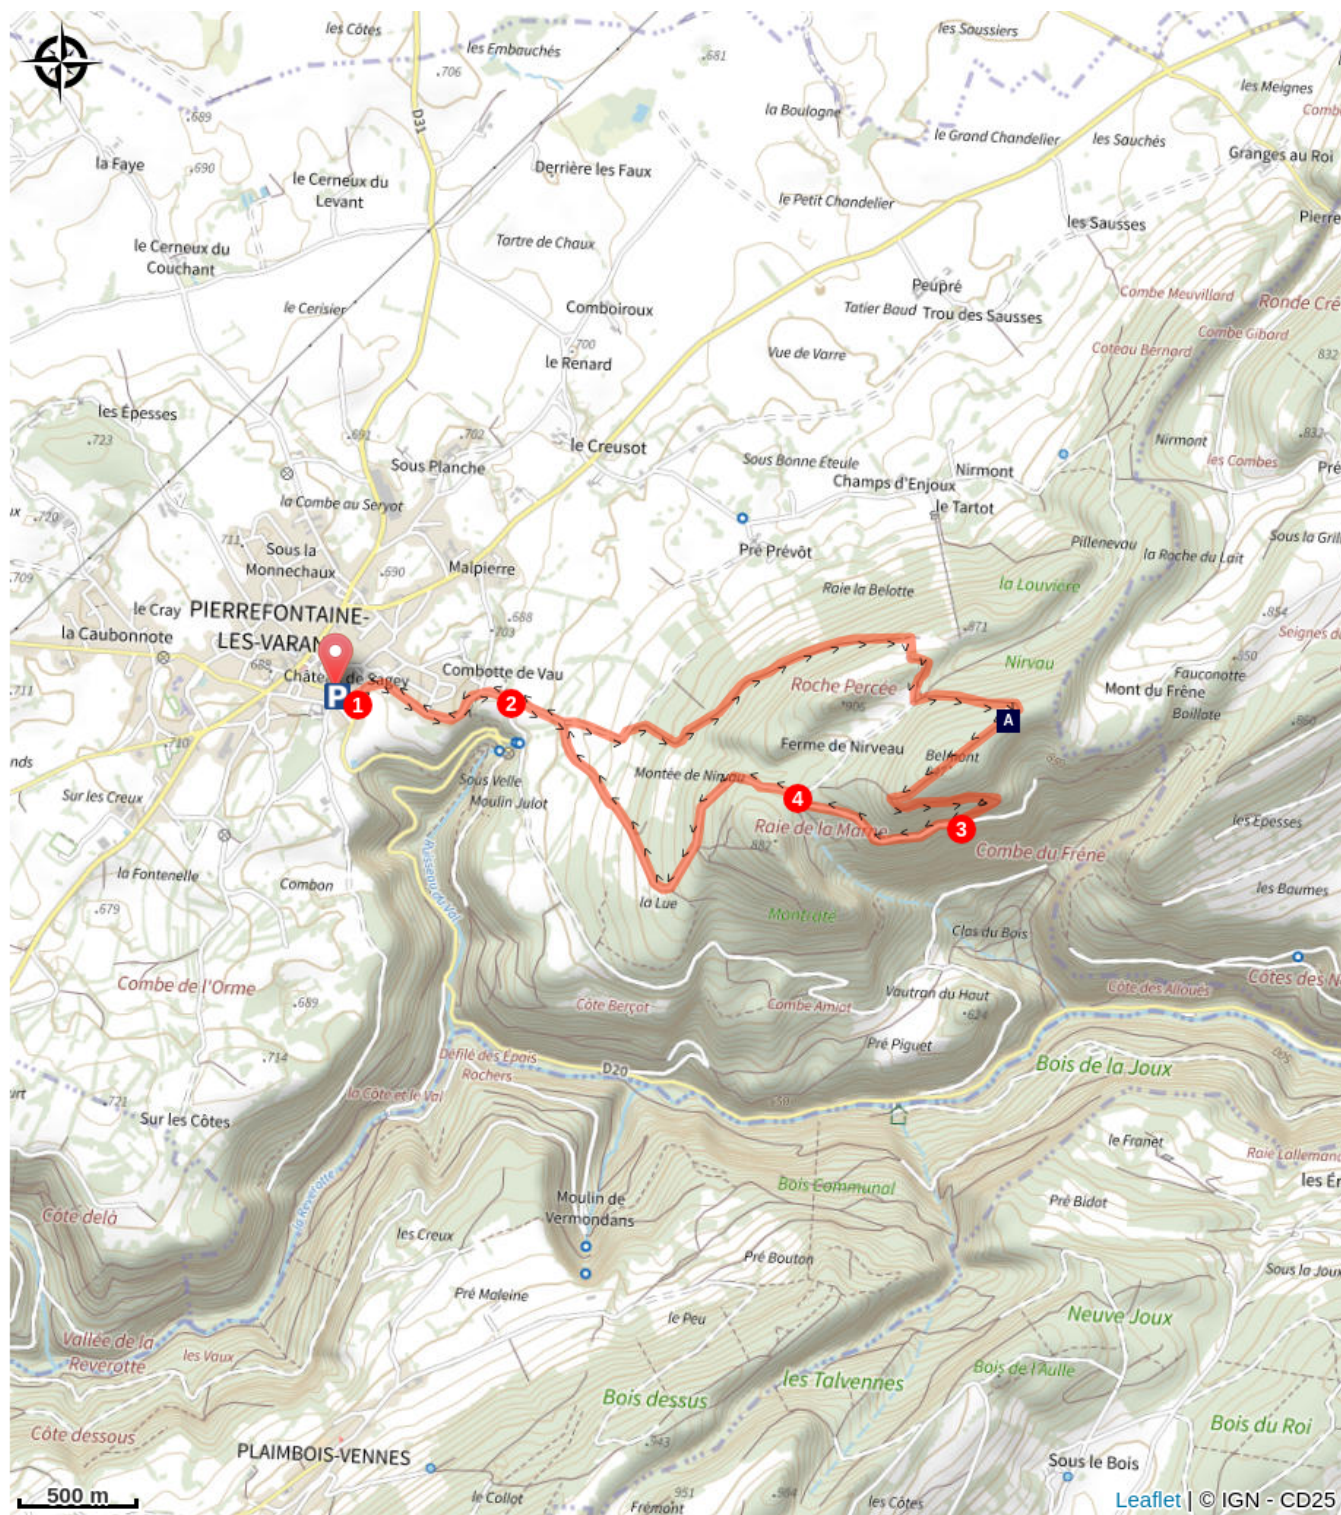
les Côtes
les Embauchés
.706
.681
les Saussiers
les Meignes
Comb
.689
D31
la Boulogne
le Grand Chandelier
les Sauchés
Granges au Roi
la Faye
.690
le Cerneux du Levant
Derrière les Faux
le Petit Chandelier
Pierre
les Sausses
le Cerneux du Couchant
Tartre de Chaux
Combe Meuvillard
Ronde Cré
le Cerisier
Comboiroux
Peupré
Tatier Baud
Trou des Sausses
Combe Gibard
.700
le Renard
Vue de Varre
Coteau Bernard
832
les Epesses
.723
.691
.702
le Creusot
Nirmont
.832
Sous Planche
les Combes
Pré
Sous Bonne Eteule
Nirmont
Champs d'Enjoux
la Combe au Seryot
le Tartot
.720
711
Sous la Monnechaux
.690
Pillenevau
Sous la Gril
Malpierre
Pré Prévôt
la Roche du Lait
.709
Raie la Belotte
la Louvière
le Cray
PIERREFONTAINE-LES-VARAN
.688
.854
la Caubonnote
.703
.871
Seignes d
688
Château de Sagey
Combotte de Vau
Nirvau
.850
.711
Roche Percée
Fauconotte
Mont du Frêne
Boillote
.906
1
2
A
.880
nds
.710
Ferme de Nirveau
Sous Velle
Belmont
950
Montée de Nirvau
Sur les Creux
Moulin Julot
4
Raie de la Marne
3
les Epesses
882
Combe du Frêne
la Fontenelle
Combon
les Baumes
.679
la Lue
Montrate
Ruisseau du Val
Clos du Bois
Combe de l'Orme
.689
Côte Berçot
Combe Amiot
Vautran du Haut
Côte des Alloues
Côtes des N
.624
.714
Pré Piguet
Défilé des Epois
Rochers
D20
Bois de la Joux
805
rt
la Côte et le Val
.721
510
Sur les Côtes
le Franet
Raie Lallemand
les Er
Bois Communal
Côte delà
Pré Bidot
la Reverotte
Moulin de Vermondans
les Creux
Pré Bouton
Sous la Joux
Pré Maleine
Neuve Joux
le Peu
Vallée de la Reverotte
les Vaux
Bois de l'Aulle
les Talvennes
Bois dessus
Bois du Roi
.943
Côte dessous
PLAIMBOIS-VENNES
Sous le Bois
.951
.984
le Collot
Frémont
les Côtes
500 m
Leaflet | © IGN - CD25